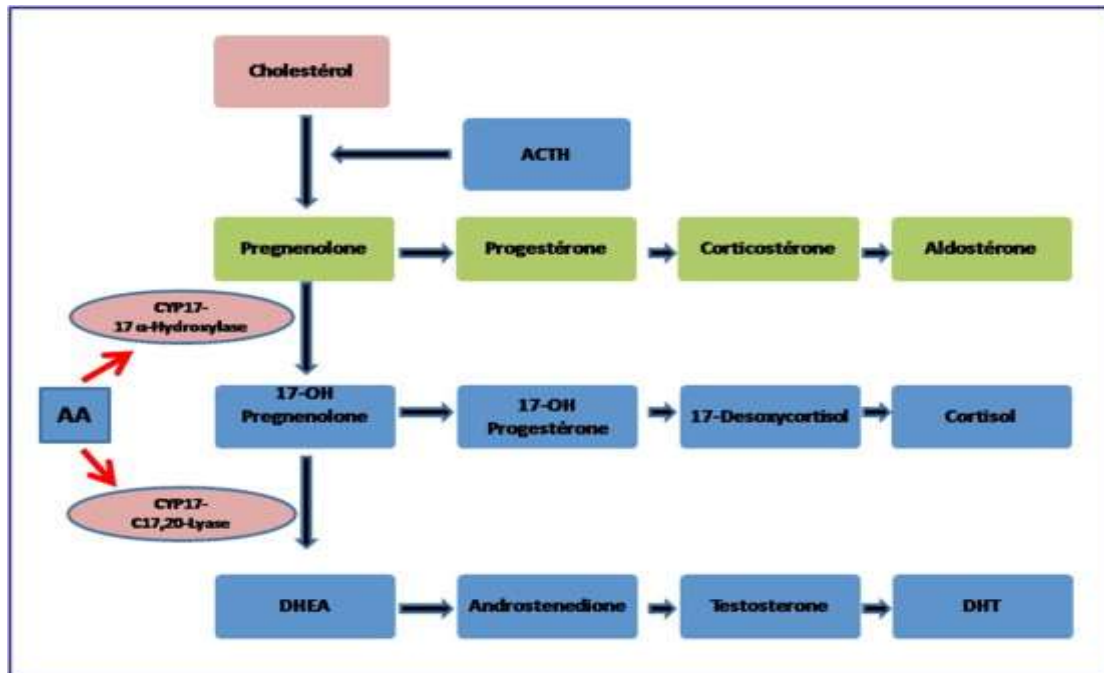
Cholestérol

ACTH

Pregnenolone

Progestérone

Corticostérone

Aldostérone

CYP17-
17 α-Hydroxylase

AA

17-OH
Pregnenolone

17-OH
Progestérone

17-Desoxycortisol

Cortisol

CYP17-
C17,20-Lyase

DHEA

Androstenedione

Testosterone

DHT